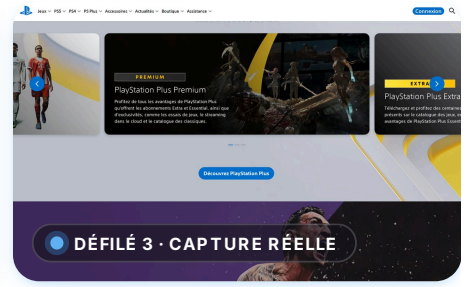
Jeux PS5 PS4 PS Plus Accessoires Actualités Boutique Assistance

Connexion

PREMIUM

PlayStation Plus Premium

Profitez de tous les avantages de PlayStation Plus qu'offrent les abonnements Extra et Essential, ainsi que d'exclusivités, comme les essais de jeux, le streaming dans le cloud et le catalogue des classiques.

EXTRA

PlayStation Plus Extra

Téléchargez et profitez des centaines de jeux présents sur le catalogue des jeux, en plus des avantages de PlayStation Plus Essential.

Découvrez PlayStation Plus

DÉFILÉ 3 · CAPTURE RÉELLE